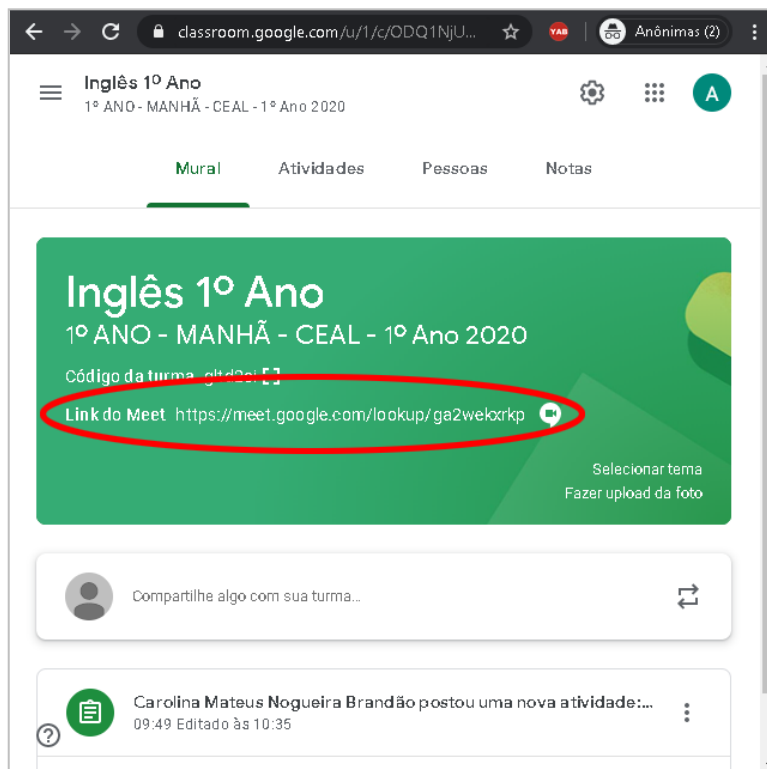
classroom.google.com/u/1/c/ODQ1NjU...

Anônimas (2)

Inglês 1º Ano
1º ANO - MANHÃ - CEAL - 1º Ano 2020

A

Mural Atividades Pessoas Notas

Inglês 1º Ano
1º ANO - MANHÃ - CEAL - 1º Ano 2020

Código da turma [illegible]

Link do Meet https://meet.google.com/lookup/ga2wekxrkp

Selecionar tema
Fazer upload da foto

Compartilhe algo com sua turma...

Carolina Mateus Nogueira Brandão postou uma nova atividade:...
09:49 Editado às 10:35